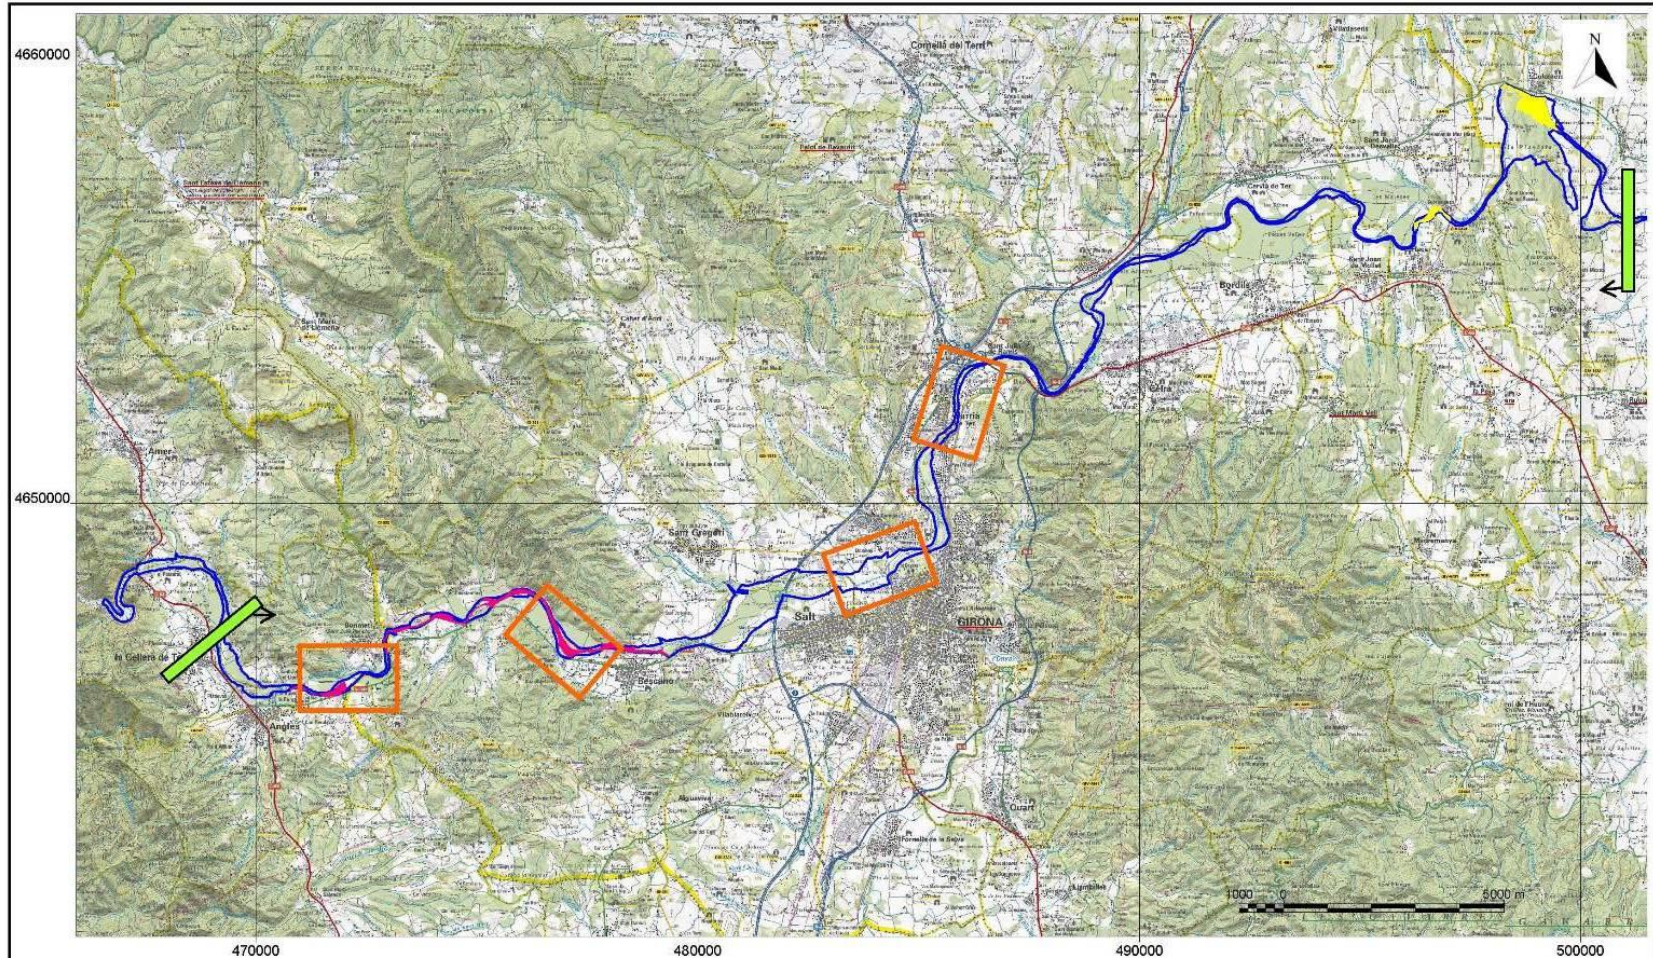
4660000

N

Cornellà del Terri

Amer

4650000

Sant Gregori

Salt

GIRONA

Bescanó

la Cellera de Ter

Anglès

Sarrià

Bordils

Celrà

Quart

Fornells de la Selva

1000 0 5000 m

470000

480000

490000

500000